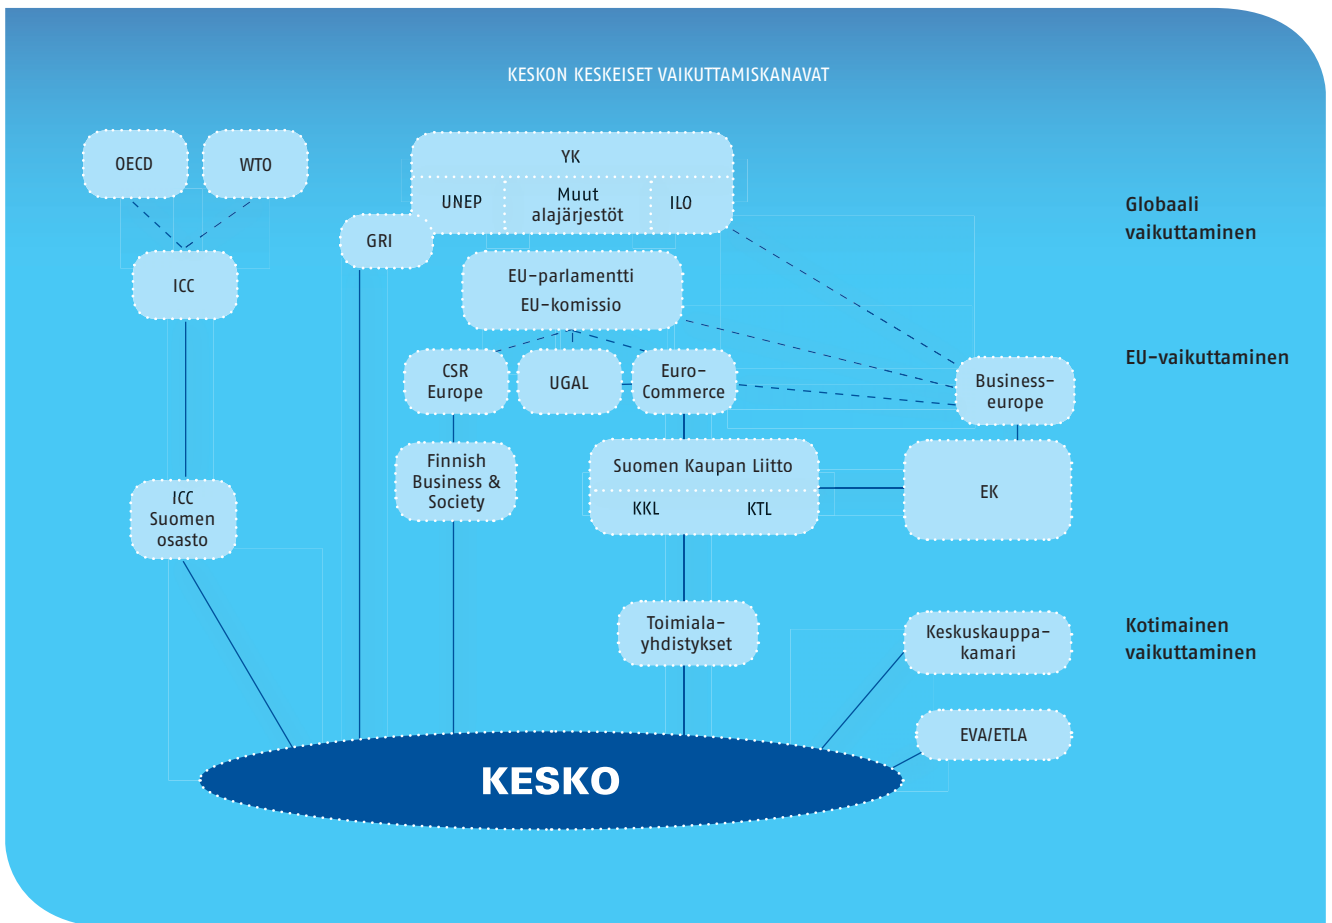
KESKON KESKEISET VAIKUTTAMISKANAVAT

OECD

WTO

YK

UNEP

Muut alajärjestöt

ILO

Globaali vaikuttaminen

GRI

ICC

EU-parlamentti
EU-komissio

EU-vaikuttaminen

CSR Europe

UGAL

Euro-Commerce

Business-europe

ICC Suomen osasto

Finnish Business & Society

Suomen Kaupan Liitto

KKL

KTL

EK

Toimiala-yhdistykset

Keskuskauppa-kamari

Kotimainen vaikuttaminen

EVA/ETLA

KESKO